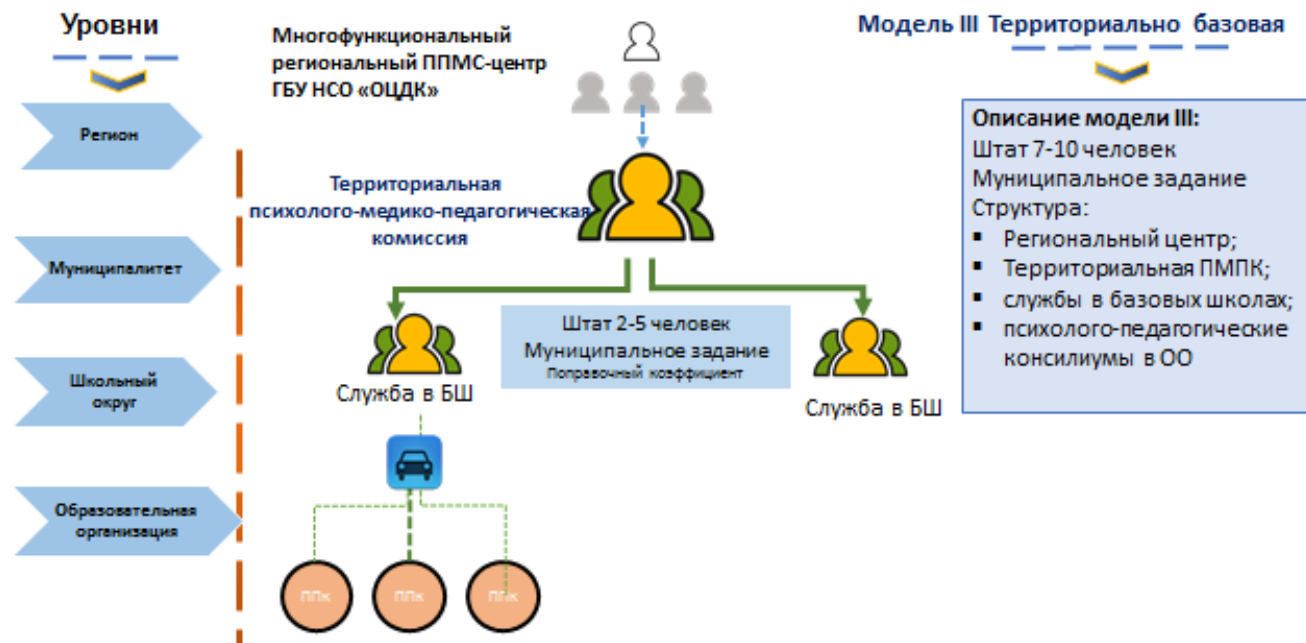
Уровни

Регион

Муниципалитет

Школьный округ

Образовательная организация

Многофункциональный региональный ППМС-центр ГБУ НСО «ОЦДК»

Территориальная психолого-медико-педагогическая комиссия

Служба в БШ

Штат 2-5 человек
Муниципальное задание
Поправочный коэффициент

Служба в БШ

ППк

ППк

ППк

Модель III Территориально базовая

Описание модели III:
Штат 7-10 человек
Муниципальное задание
Структура:
▪ Региональный центр;
▪ Территориальная ПМПК;
▪ службы в базовых школах;
▪ психолого-педагогические консилиумы в ОО